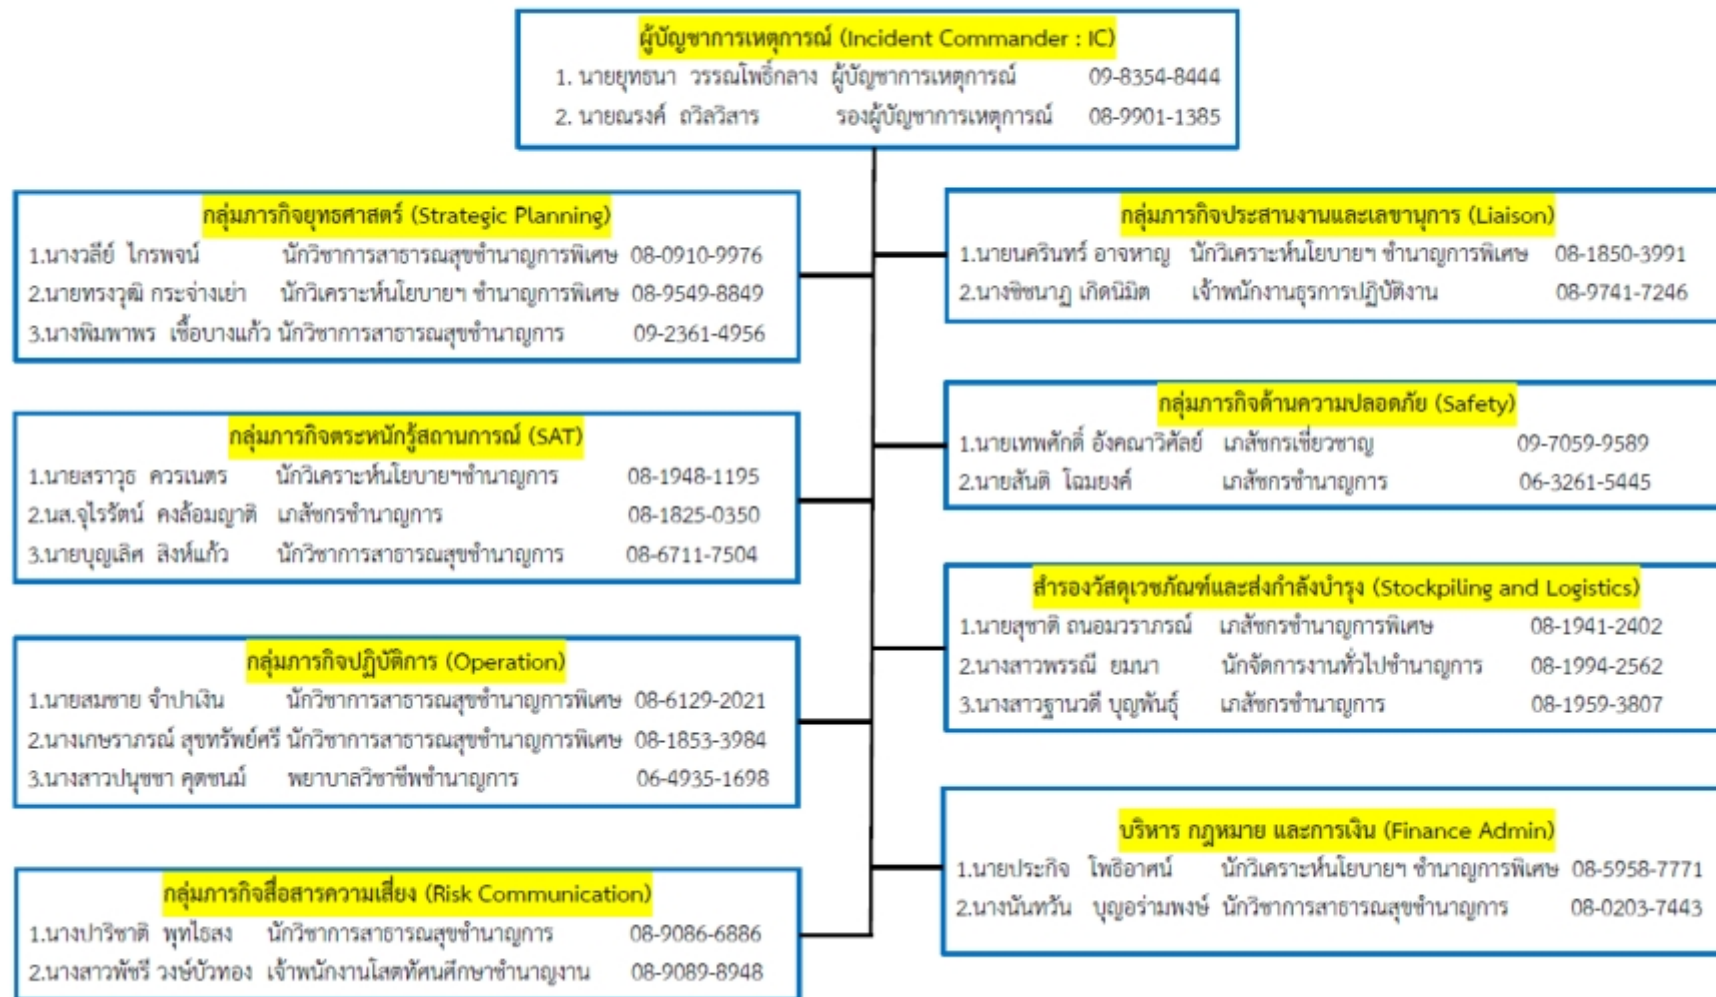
ผู้บัญชาการเหตุการณ์ (Incident Commander : IC)
1. นายยุทธนา วรรณโพธิ์กลาง ผู้บัญชาการเหตุการณ์ 09-8354-8444
2. นายณรงค์ ถวิลวิสาร รองผู้บัญชาการเหตุการณ์ 08-9901-1385

กลุ่มภารกิจยุทธศาสตร์ (Strategic Planning)
1.นางวลีย์ ไกรพจน์ นักวิชาการสาธารณสุขชำนาญการพิเศษ 08-0910-9976
2.นายทรงวุฒิ กระจ่างเย่า นักวิเคราะห์นโยบายฯ ชำนาญการพิเศษ 08-9549-8849
3.นางพิมพาพร เชื้อบางแก้ว นักวิชาการสาธารณสุขชำนาญการ 09-2361-4956

กลุ่มภารกิจตระหนักรู้สถานการณ์ (SAT)
1.นายสราวุธ ควรเนตร นักวิเคราะห์นโยบายฯชำนาญการ 08-1948-1195
2.นส.จุไรรัตน์ คงล้อมญาติ เภสัชกรชำนาญการ 08-1825-0350
3.นายบุญเลิศ สิงห์แก้ว นักวิชาการสาธารณสุขชำนาญการ 08-6711-7504

กลุ่มภารกิจปฏิบัติการ (Operation)
1.นายสมชาย จำปาเงิน นักวิชาการสาธารณสุขชำนาญการพิเศษ 08-6129-2021
2.นางเกษราภรณ์ สุขทรัพย์ศรี นักวิชาการสาธารณสุขชำนาญการพิเศษ 08-1853-3984
3.นางสาวปนุชชา คุตชนม์ พยาบาลวิชาชีพชำนาญการ 06-4935-1698

กลุ่มภารกิจสื่อสารความเสี่ยง (Risk Communication)
1.นางปาริชาติ พุทไธสง นักวิชาการสาธารณสุขชำนาญการ 08-9086-6886
2.นางสาวพัชรี วงษ์บัวทอง เจ้าพนักงานโสตทัศนศึกษาชำนาญงาน 08-9089-8948

กลุ่มภารกิจประสานงานและเลขานุการ (Liaison)
1.นายนครินทร์ อาจหาญ นักวิเคราะห์นโยบายฯ ชำนาญการพิเศษ 08-1850-3991
2.นางชิชนาฎ เกิดนิมิต เจ้าพนักงานธุรการปฏิบัติงาน 08-9741-7246

กลุ่มภารกิจด้านความปลอดภัย (Safety)
1.นายเทพศักดิ์ อังคณาวิศัลย์ เภสัชกรเชี่ยวชาญ 09-7059-9589
2.นายสันติ โฉมยงค์ เภสัชกรชำนาญการ 06-3261-5445

สำรองวัสดุเวชภัณฑ์และส่งกำลังบำรุง (Stockpiling and Logistics)
1.นายสุชาติ ถนอมวราภรณ์ เภสัชกรชำนาญการพิเศษ 08-1941-2402
2.นางสาวพรรณี ยมนา นักจัดการงานทั่วไปชำนาญการ 08-1994-2562
3.นางสาวฐานวดี บุญพันธุ์ เภสัชกรชำนาญการ 08-1959-3807

บริหาร กฎหมาย และการเงิน (Finance Admin)
1.นายประกิจ โพธิอาศน์ นักวิเคราะห์นโยบายฯ ชำนาญการพิเศษ 08-5958-7771
2.นางนันทวัน บุญอร่ามพงษ์ นักวิชาการสาธารณสุขชำนาญการ 08-0203-7443